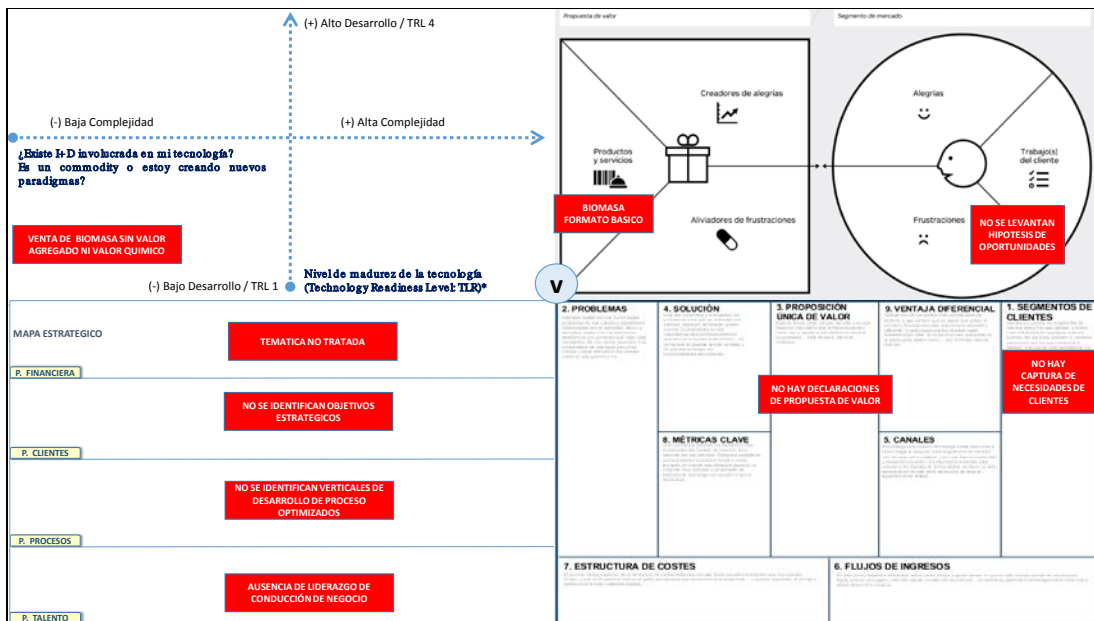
(+) Alto Desarrollo / TRL 4

(-) Baja Complejidad

(+) Alta Complejidad

¿Existe I+D involucrada en mi tecnología?
Es un commodity o estoy creando nuevos paradigmas?

VENTA DE BIOMASA SIN VALOR AGREGADO NI VALOR QUIMICO

(-) Bajo Desarrollo / TRL 1

Nivel de madurez de la tecnología (Technology Readiness Level: TLR)*

Propuesta de valor

Segmento de mercado

Creadores de alegrías

Productos y servicios

BIOMASA FORMATO BASICO

Aliviadores de frustraciones

Alegrías

Trabajo(s) del cliente

Frustraciones

NO SE LEVANTAN HIPOTESIS DE OPORTUNIDADES

V

MAPA ESTRATEGICO

TEMATICA NO TRATADA

P. FINANCIERA

NO SE IDENTIFICAN OBJETIVOS ESTRATEGICOS

P. CLIENTES

NO SE IDENTIFICAN VERTICALES DE DESARROLLO DE PROCESO OPTIMIZADOS

P. PROCESOS

AUSENCIA DE LIDERAZGO DE CONDUCCIÓN DE NEGOCIO

P. TALENTO

2. PROBLEMAS

4. SOLUCIÓN

3. PROPOSICIÓN UNICA DE VALOR

9. VENTAJA DIFERENCIAL

1. SEGMENTOS DE CLIENTES

NO HAY DECLARACIONES DE PROPUESTA DE VALOR

NO HAY CAPTURA DE NECESIDADES DE CLIENTES

8. MÉTRICAS CLAVE

5. CANALES

7. ESTRUCTURA DE COSTES

6. FLUJOS DE INGRESOS